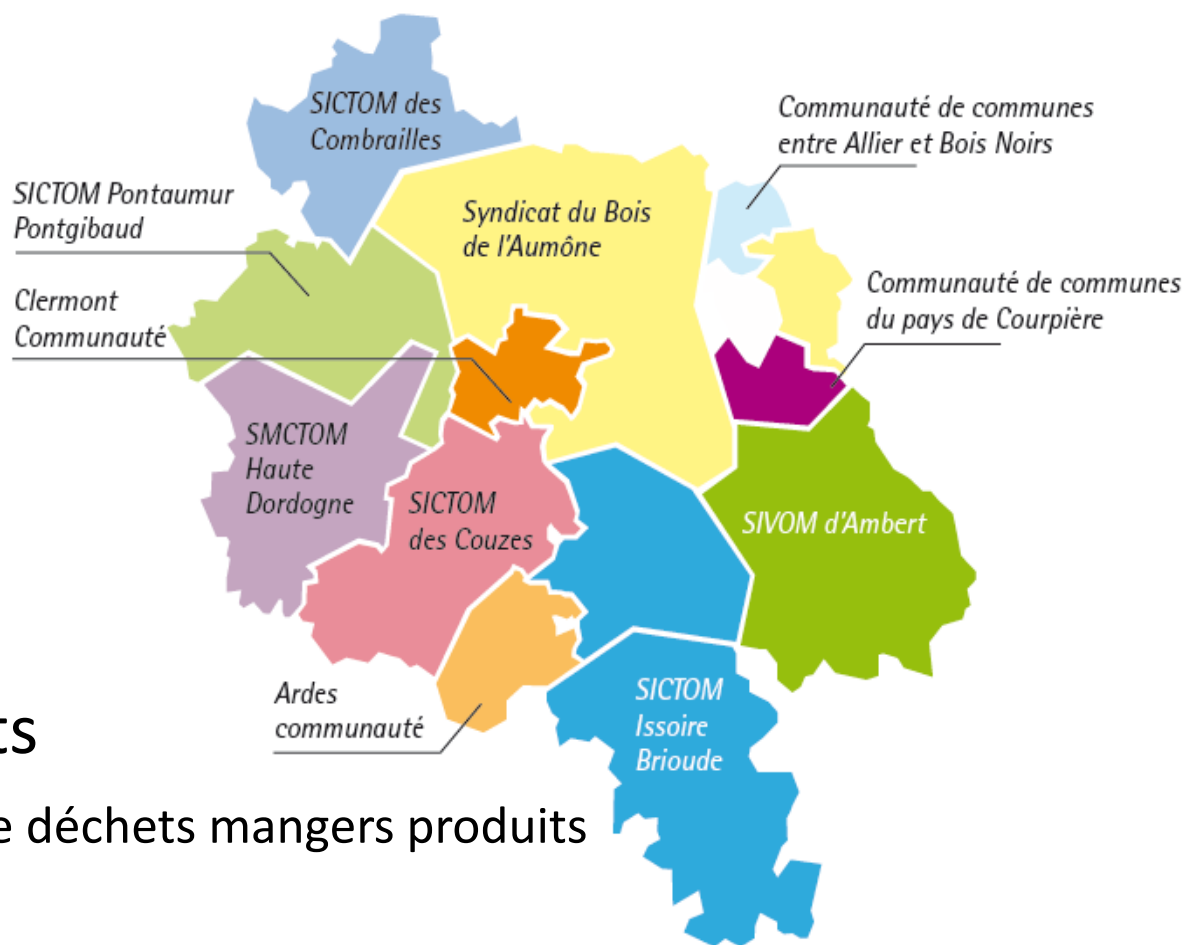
SICTOM des Combrailles

Communauté de communes entre Allier et Bois Noirs

SICTOM Pontaumur Pontgibaud

Syndicat du Bois de l'Aumône

Clermont Communauté

Communauté de communes du pays de Courpière

SMCTOM Haute Dordogne

SICTOM des Couzes

SIVOM d'Ambert

Ardes communauté

SICTOM Issoire Brioude

ts

e déchets mangers produits